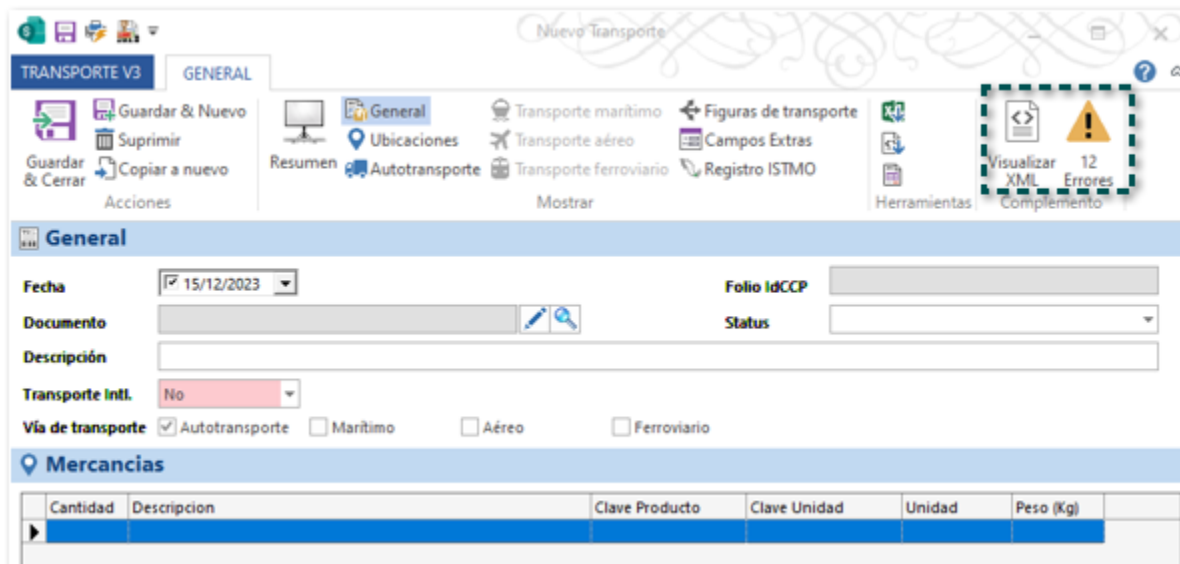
Nuevo Transporte

TRANSPORTE V3
GENERAL

Guardar & Cerrar
Guardar & Nuevo
Suprimir
Copiar a nuevo
Acciones

Resumen
General
Ubicaciones
Autotransporte
Transporte marítimo
Transporte aéreo
Transporte ferroviario
Figuras de transporte
Campos Extras
Registro ISTMO
Mostrar

Herramientas

Visualizar XML
12 Errores
Complemento

General

Fecha
15/12/2023
Folio IdCCP
Documento
Status
Descripción
Transporte Intl.
No
Vía de transporte
Autotransporte
Marítimo
Aéreo
Ferroviario

Mercancias

| Cantidad | Descripcion | Clave Producto | Clave Unidad | Unidad | Peso (Kg) |
|---|---|---|---|---|---|
| | | | | | |